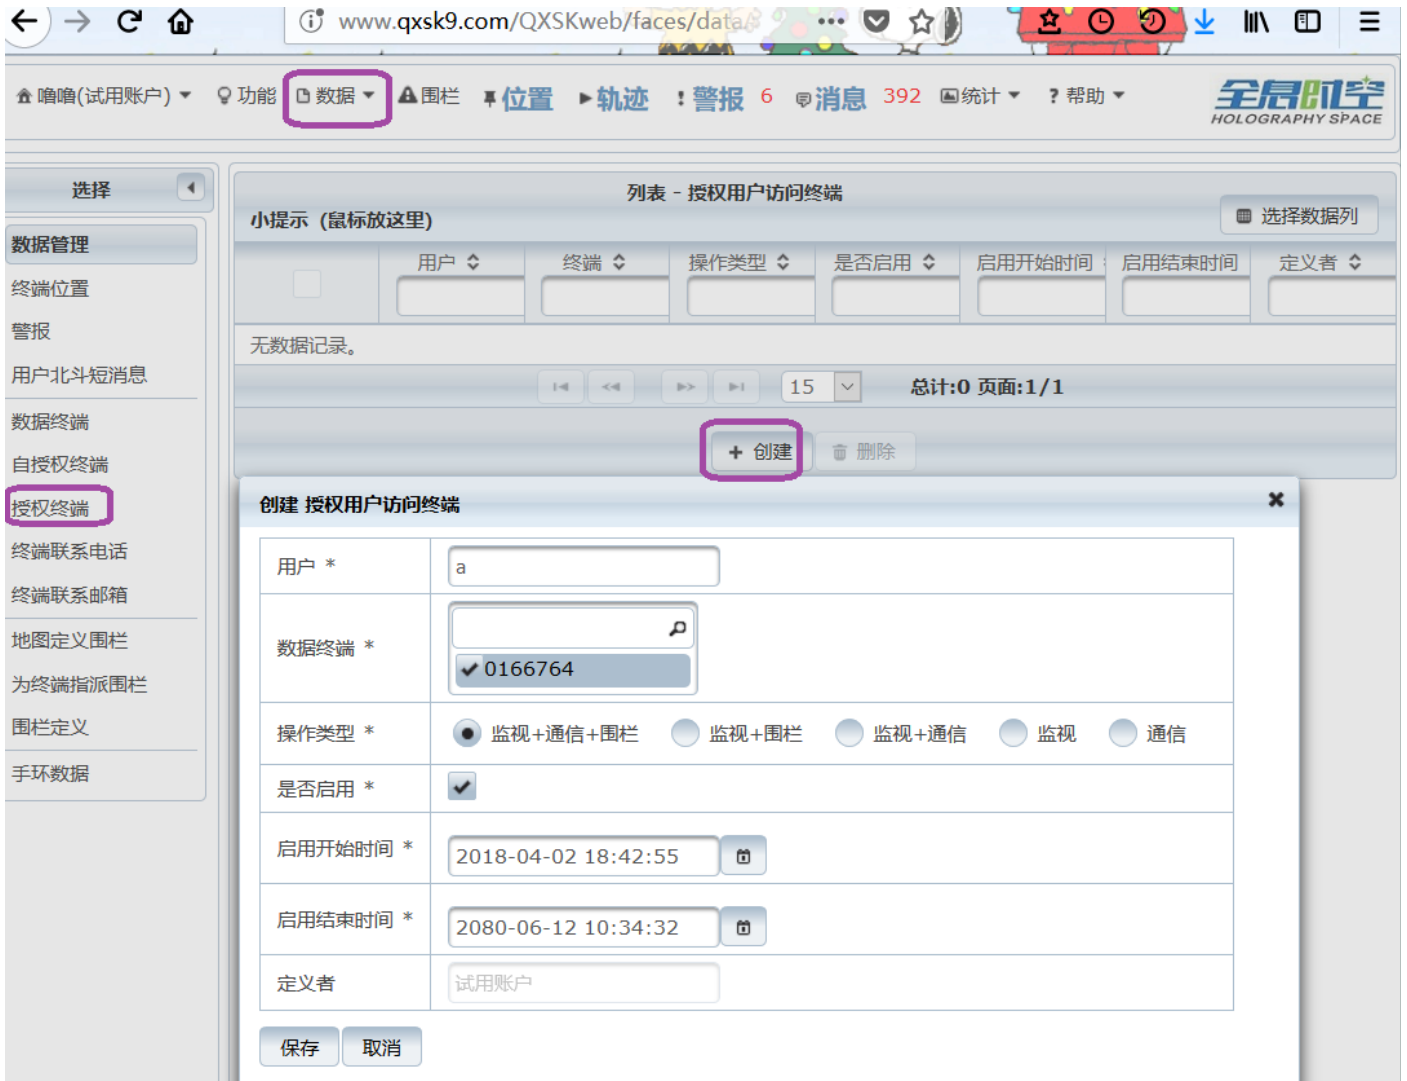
www.qxsk9.com/QXSKweb/faces/data

噜噜(试用账户) 功能 数据 围栏 位置 轨迹 警报 6 消息 392 统计 帮助

全息时空 HOLOGRAPHY SPACE

选择

数据管理
终端位置
警报
用户北斗短消息
数据终端
自授权终端
授权终端
终端联系电话
终端联系邮箱
地图定义围栏
为终端指派围栏
围栏定义
手环数据

列表 - 授权用户访问终端
小提示（鼠标放这里）
选择数据列

| | 用户 | 终端 | 操作类型 | 是否启用 | 启用开始时间 | 启用结束时间 | 定义者 |
|---|---|---|---|---|---|---|---|

无数据记录。

15 总计:0 页面:1/1

创建 删除

创建 授权用户访问终端

| 用户 * | a |
|---|---|
| 数据终端 * | 0166764 |
| 操作类型 * | 监视+通信+围栏 监视+围栏 监视+通信 监视 通信 |
| 是否启用 * | |
| 启用开始时间 * | 2018-04-02 18:42:55 |
| 启用结束时间 * | 2080-06-12 10:34:32 |
| 定义者 | 试用账户 |

保存 取消